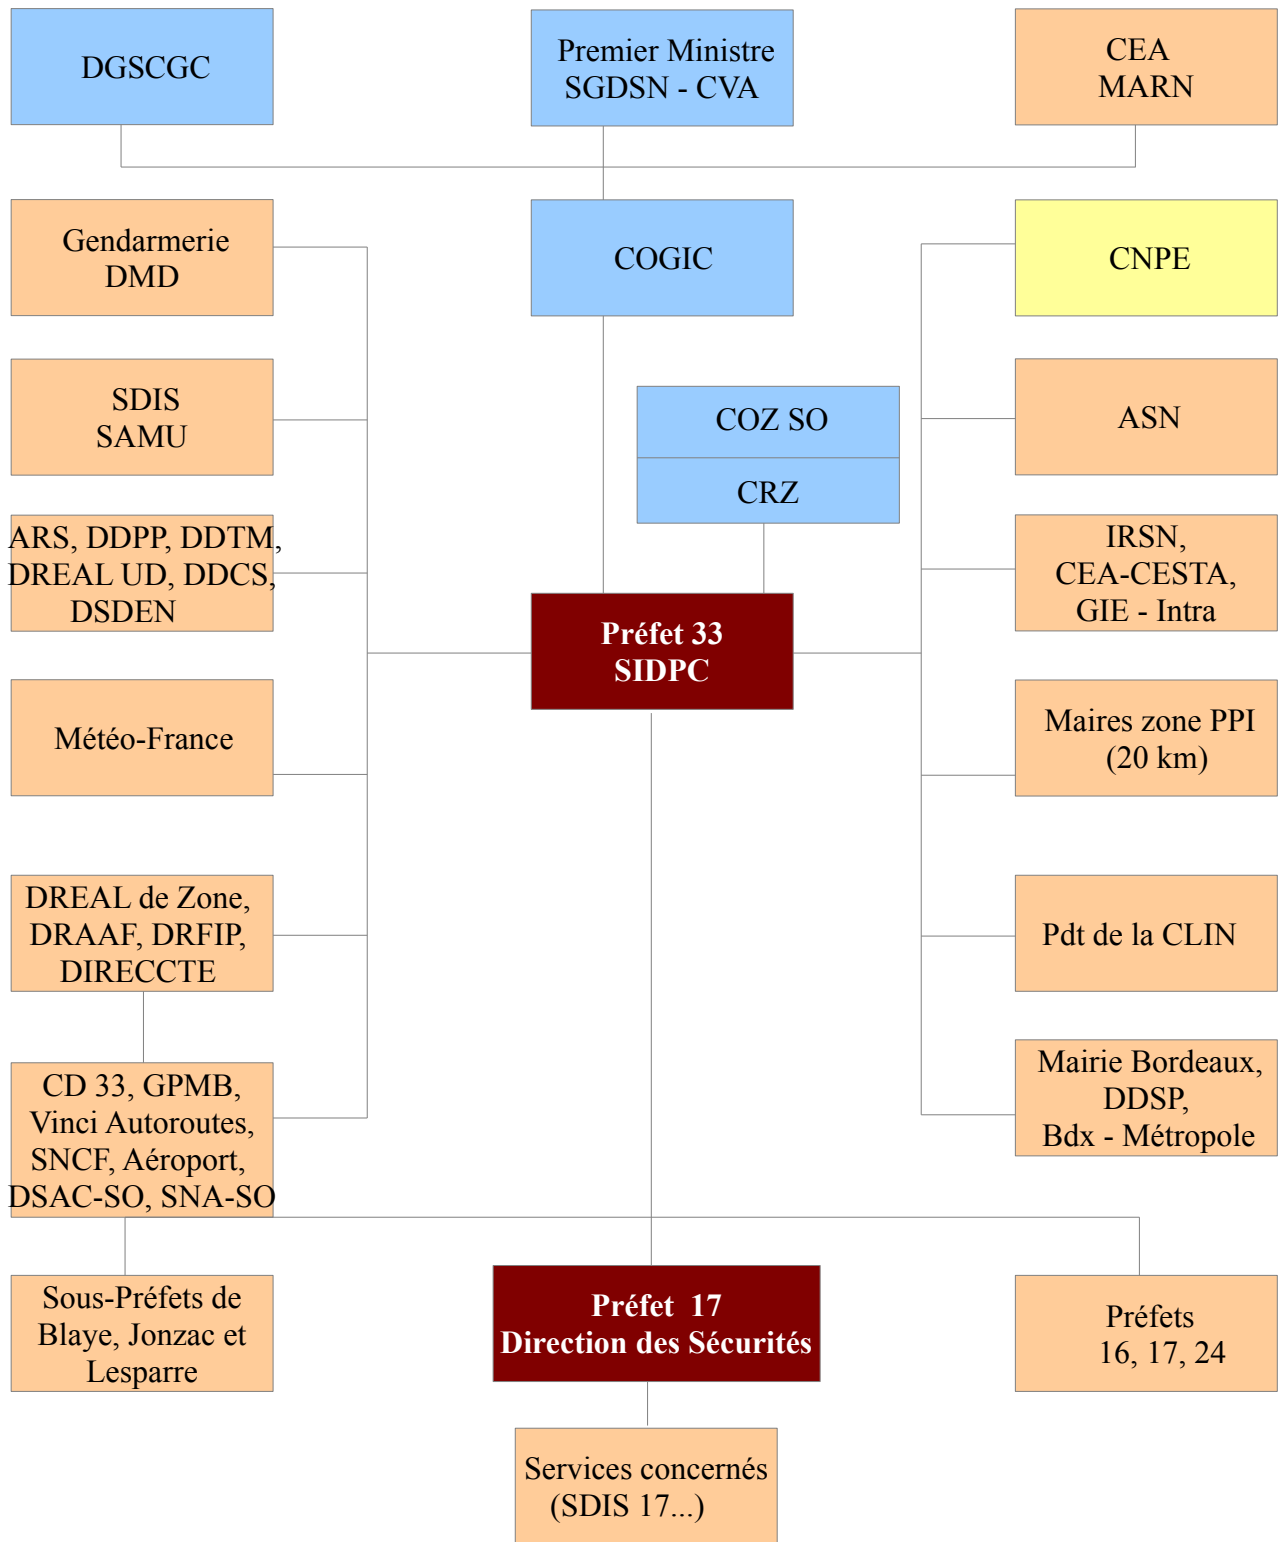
DGSCGC

Premier Ministre
SGDSN - CVA

CEA
MARN

Gendarmerie
DMD

COGIC

CNPE

SDIS
SAMU

COZ SO

CRZ

ASN

ARS, DDPP, DDTM,
DREAL UD, DDCS,
DSDEN

IRSN,
CEA-CESTA,
GIE - Intra

Préfet 33
SIDPC

Météo-France

Maires zone PPI
(20 km)

DREAL de Zone,
DRAAF, DRFIP,
DIRECCTE

Pdt de la CLIN

CD 33, GPMB,
Vinci Autoroutes,
SNCF, Aéroport,
DSAC-SO, SNA-SO

Mairie Bordeaux,
DDSP,
Bdx - Métropole

Sous-Préfets de
Blaye, Jonzac et
Lesparre

Préfet 17
Direction des Sécurités

Préfets
16, 17, 24

Services concernés
(SDIS 17...)